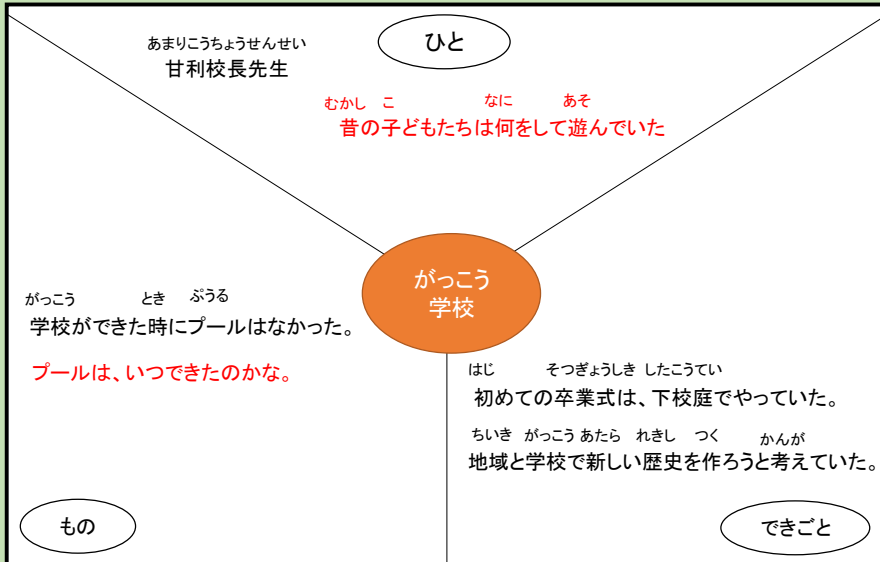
ひと

あまりこうちょうせんせい
甘利校長先生

むかし こ なに あそ
昔の子どもたちは何をして遊んでいた

がっこう
学校

がっこう とき ぷうる
学校ができた時にプールはなかった。

プールは、いつできたのかな。

はじ そつぎょうしき したこうてい
初めての卒業式は、下校庭でやっていた。

ちいき がっこう あたら れきし つく かんが
地域と学校で新しい歴史を作ろうと考えていた。

もの

できごと